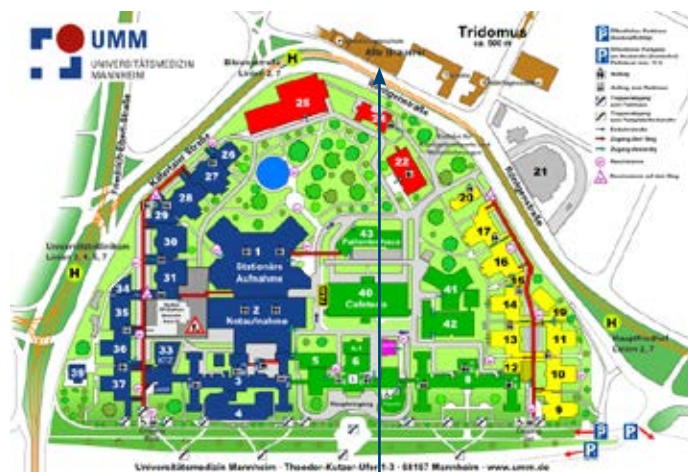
UMM
UNIVERSITÄTSMEDIZIN MANNHEIM

Tridomus
ca. 500 m

Alte Brauerei

H
Linien 2, 7

Friedrich-Ebert-Straße

Röntgenstraße

Universitätsklinikum
Linien 3, 4, 5, 7
H

H
Hauptfriedhof
Linien 2, 7

25
23
22
21
26
27
28
29
30
31
34
35
36
37
39
33
1
Stationäre Aufnahme
2
Notaufnahme
3
4
5
6
43
Patientenhaus
40
Cafeteria
41
42
20
17
16
15
14
13
12
11
10
19
9
8

P
P

Universitätsmedizin Mannheim · Theodor-Kutzer-Ufer 1-3 · 68167 Mannheim · www.umm.de